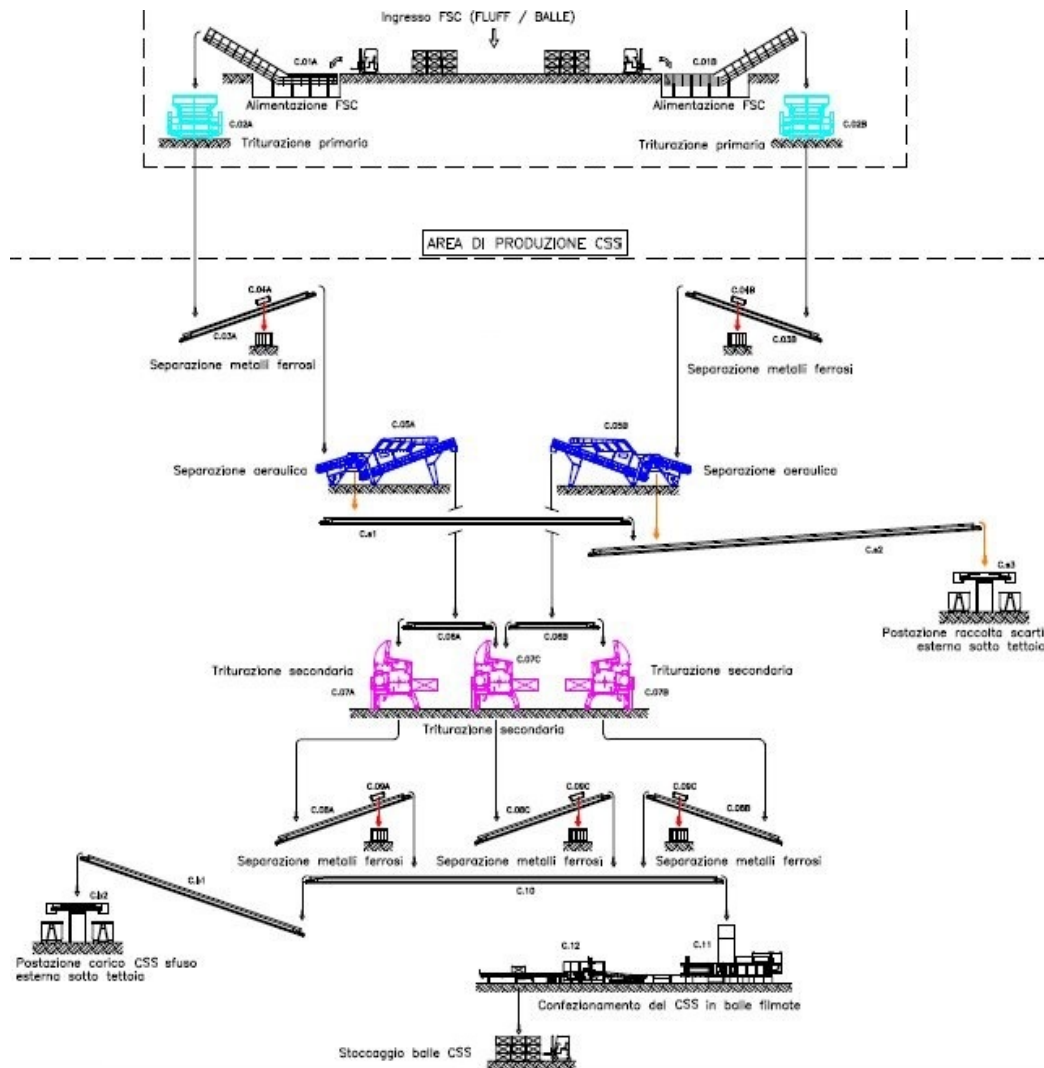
Ingresso FSC (FLUFF / BALLE)

C.01A

C.01B

Alimentazione FSC

Alimentazione FSC

C.02A

Triturazione primaria

C.02B

Triturazione primaria

AREA DI PRODUZIONE CSS

C.04A

C.03A

Separazione metalli ferrosi

C.04B

C.03B

Separazione metalli ferrosi

C.05A

Separazione aeraulica

C.05B

Separazione aeraulica

C.a1

C.a2

C.a3

Postazione raccolta scarti esterna sotto tettoia

C.06A

C.06B

Triturazione secondaria

C.07C

Triturazione secondaria

C.07A

C.07B

Triturazione secondaria

C.09A

C.08A

Separazione metalli ferrosi

C.09C

C.08C

Separazione metalli ferrosi

C.09C

C.08B

Separazione metalli ferrosi

C.b1

C.b2

Postazione carico CSS sfuso esterna sotto tettoia

C.10

C.12

C.11

Confezionamento del CSS in balle filmate

Stoccaggio balle CSS